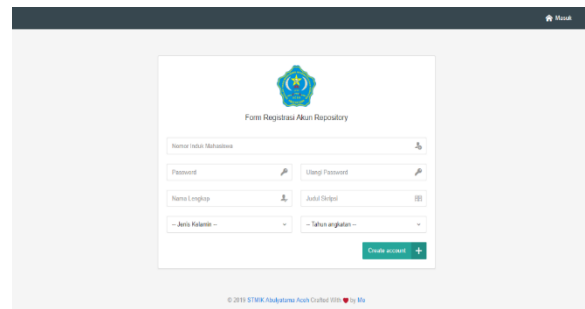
Masuk

Form Registrasi Akun Repository

Nomor Induk Mahasiswa

Password

Ulangi Password

Nama Lengkap

Judul Skripsi

-- Jenis Kelamin --

-- Tahun angkatan --

Create account +

© 2019 STMIK Abulyatama Aceh Crafted With ♥ by Me